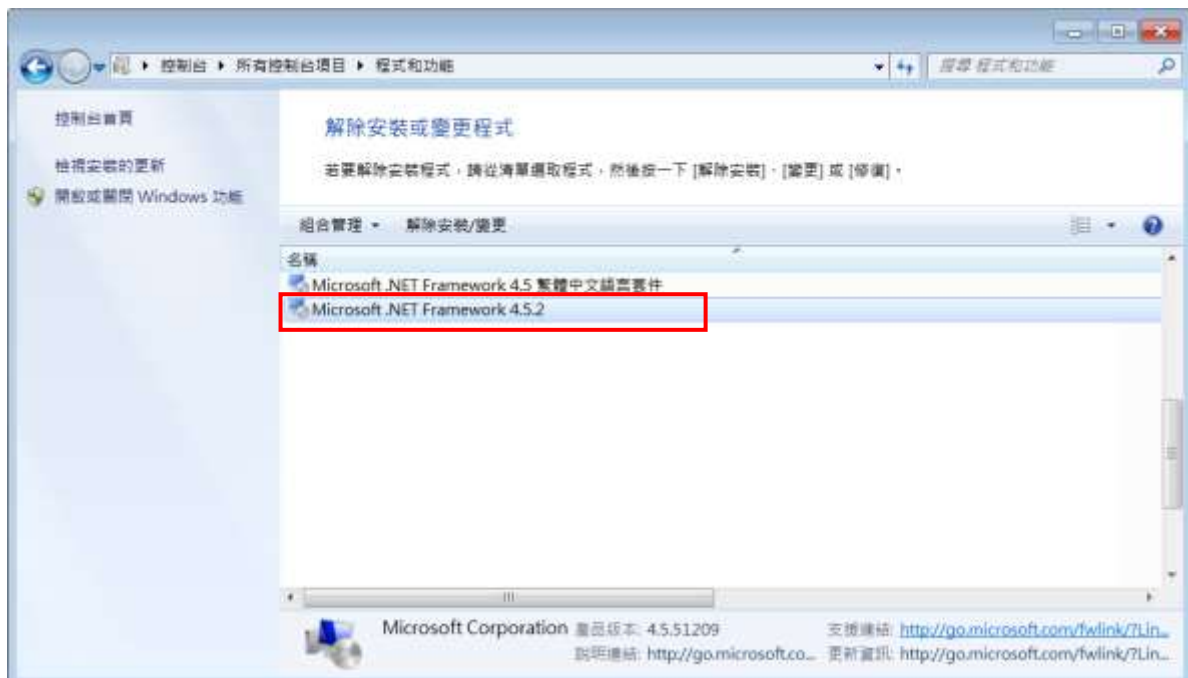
控制台 ▸ 所有控制台項目 ▸ 程式和功能

搜尋 程式和功能

控制台首頁

檢視安裝的更新

開啟或關閉 Windows 功能

解除安裝或變更程式

若要解除安裝程式，請從清單選取程式，然後按一下 [解除安裝]、[變更] 或 [修復]。

組合管理 ▾ 解除安裝/變更

名稱

Microsoft .NET Framework 4.5 繁體中文語言套件

Microsoft .NET Framework 4.5.2

Microsoft Corporation 產品版本: 4.5.51209 支援連結: http://go.microsoft.com/fwlink/?Lin...

說明連結: http://go.microsoft.co... 更新資訊: http://go.microsoft.com/fwlink/?Lin...